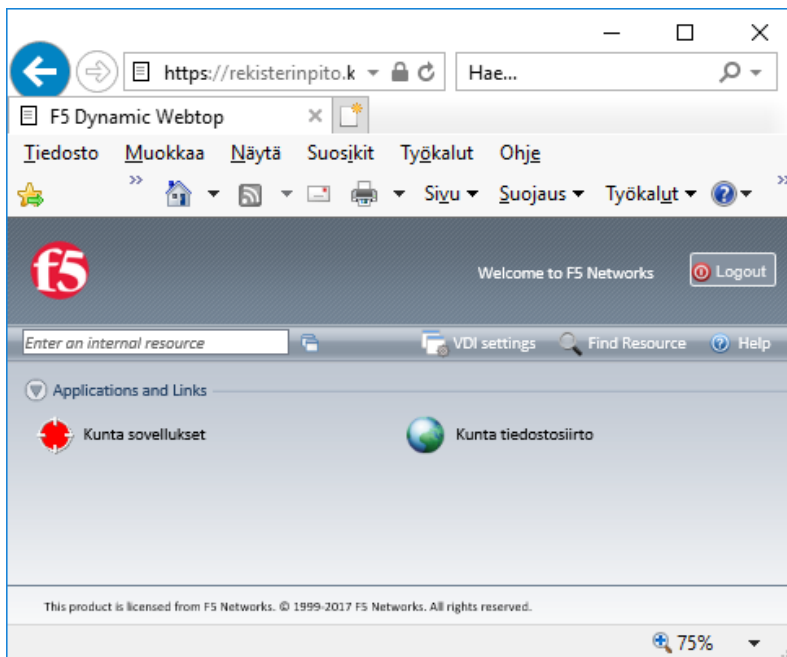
https://rekisterinpito.k

Hae...

F5 Dynamic Webtop

Tiedosto Muokkaa Näytä Suosikit Työkalut Ohje

Sivu Suojaus Työkalut

f5

Welcome to F5 Networks

Logout

Enter an internal resource

VDI settings Find Resource Help

Applications and Links

Kunta sovellukset

Kunta tiedostosiirto

This product is licensed from F5 Networks. © 1999-2017 F5 Networks. All rights reserved.

75%